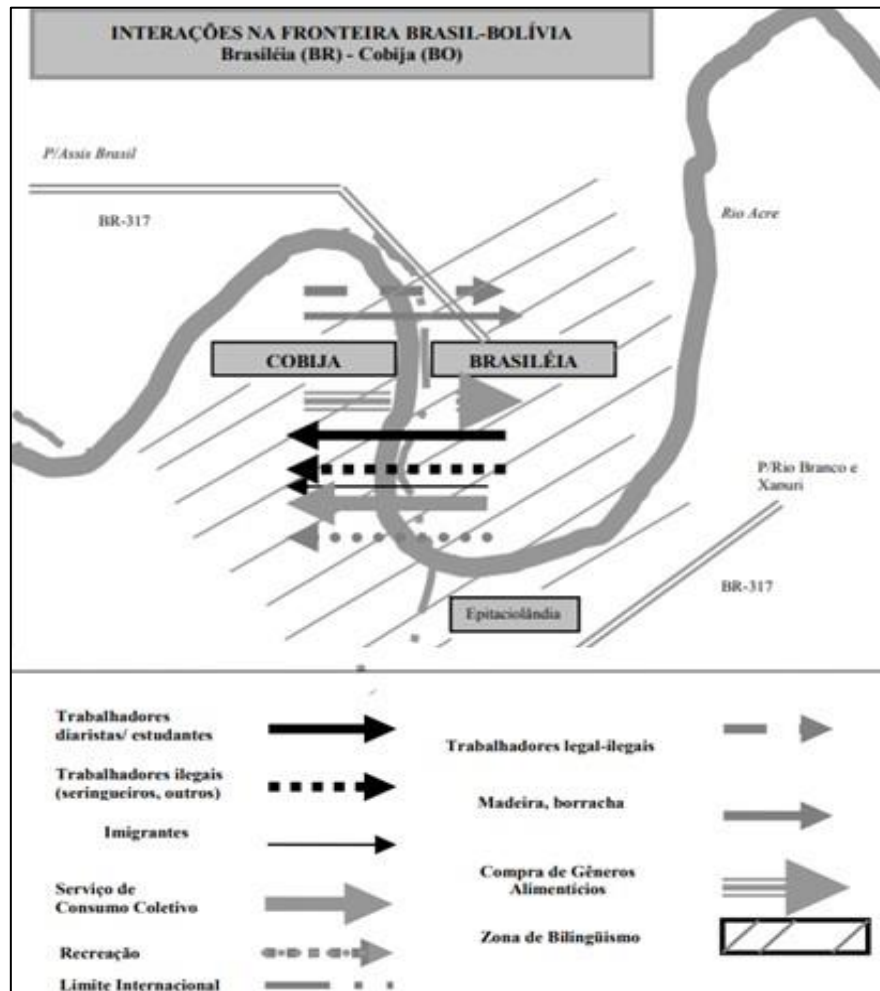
INTERAÇÕES NA FRONTEIRA BRASIL-BOLÍVIA
Brasiléia (BR) - Cobija (BO)

P/Assis Brasil

BR-317

Rio Acre

COBIJA

BRASILÉIA

P/Rio Branco e Xapuri

BR-317

Epitaciolândia

Trabalhadores diaristas/ estudantes

Trabalhadores legal-ilegais

Trabalhadores ilegais (seringueiros, outros)

Madeira, borracha

Imigrantes

Compra de Gêneros Alimentícios

Serviço de Consumo Coletivo

Zona de Bilingüismo

Recreação

Limite Internacional